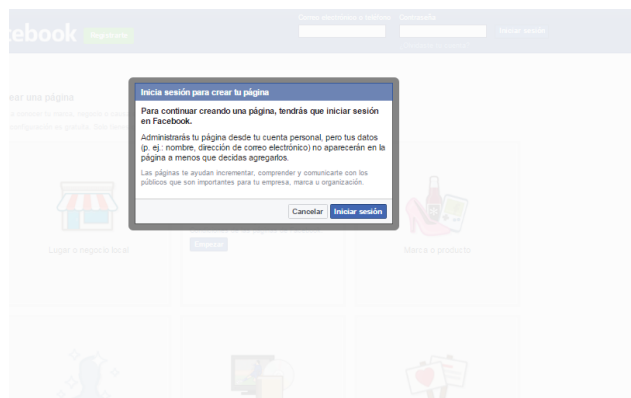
cebook Registrarse

Correo electrónico o teléfono Contraseña Iniciar sesión

¿Olvidaste tu cuenta?

rear una página

Inicia sesión para crear tu página

Para continuar creando una página, tendrás que iniciar sesión en Facebook.

Administrarás tu página desde tu cuenta personal, pero tus datos (p. ej.: nombre, dirección de correo electrónico) no aparecerán en la página a menos que decidas agregarlos.

Las páginas te ayudan incrementar, comprender y comunicarte con los públicos que son importantes para tu empresa, marca u organización.

Cancelar Iniciar sesión

Lugar o negocio local

Empezar

Marca o producto